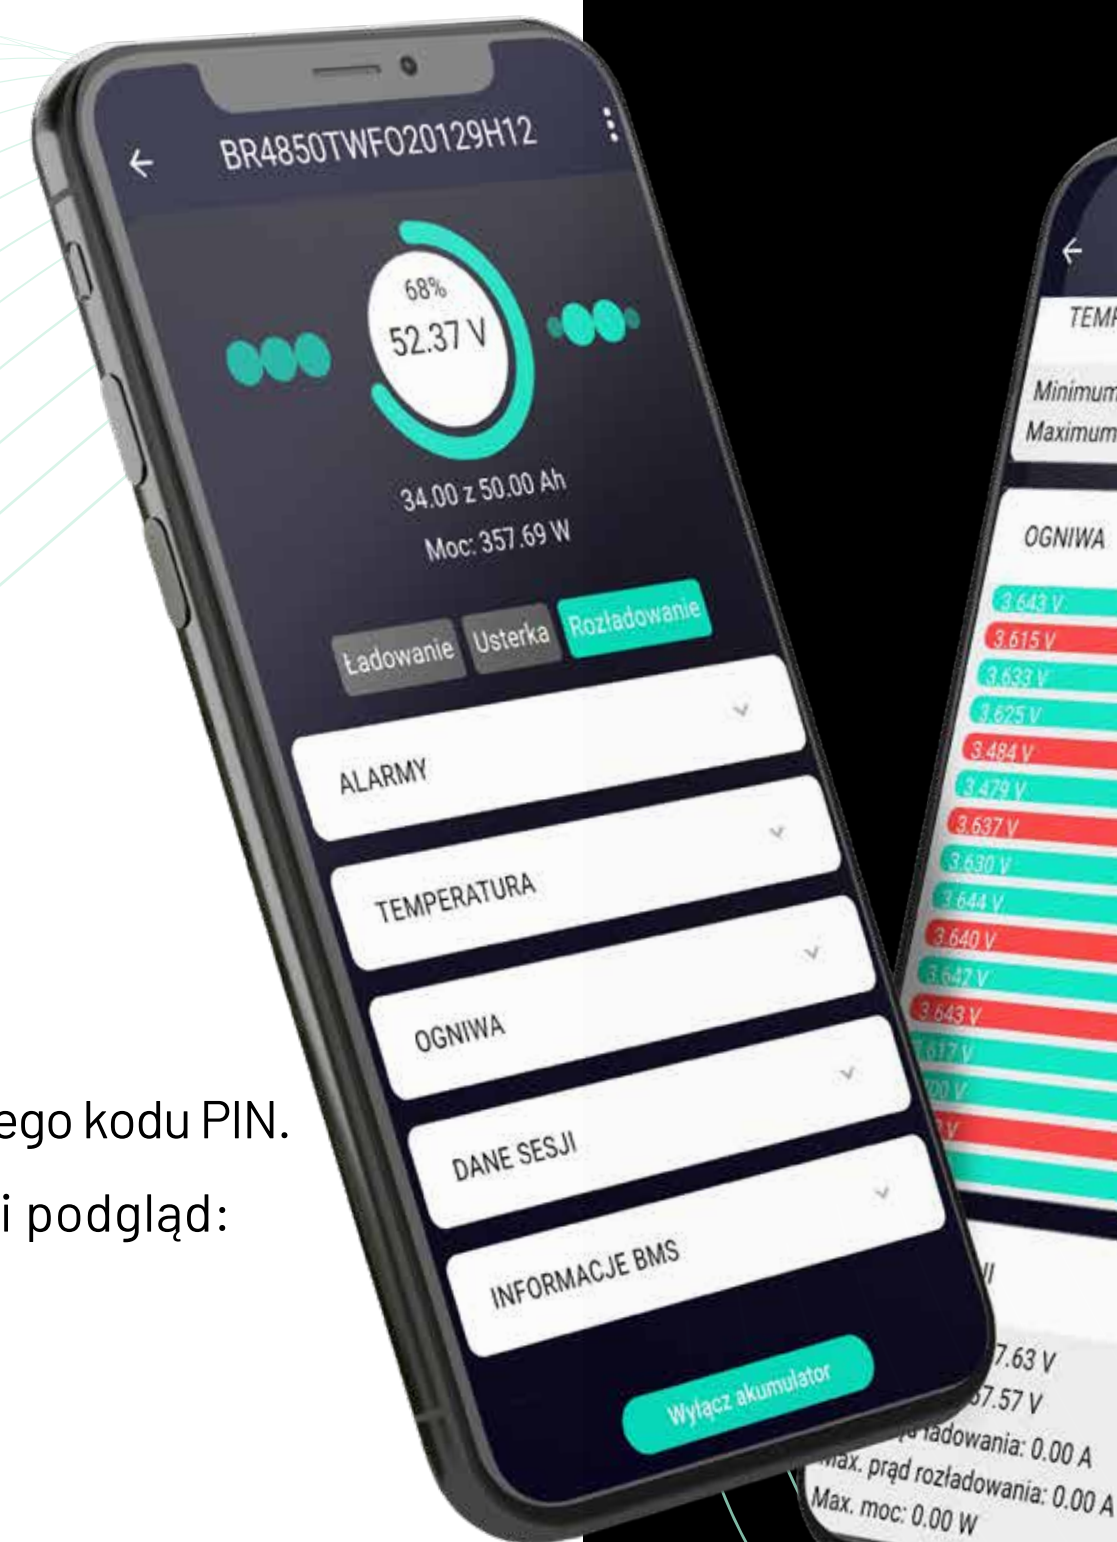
BR4850TWFO20129H12

68%
52.37 V

34.00 z 50.00 Ah
Moc: 357.69 W

Ładowanie Usterka Rozładowanie

ALARMY

TEMPERATURA

OGNIWA

DANE SESJI

INFORMACJE BMS

Wyłącz akumulator

ego kodu PIN.
i podgląd:

TEMP
Minimum
Maximum

OGNIWA

3.643 V
3.615 V
3.633 V
3.625 V
3.484 V
3.479 V
3.637 V
3.630 V
3.644 V
3.640 V
3.647 V
3.643 V
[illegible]617 V
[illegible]00 V
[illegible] V

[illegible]7.63 V
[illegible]7.57 V
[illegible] ładowania: 0.00 A
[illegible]ax. prąd rozładowania: 0.00 A
Max. moc: 0.00 W